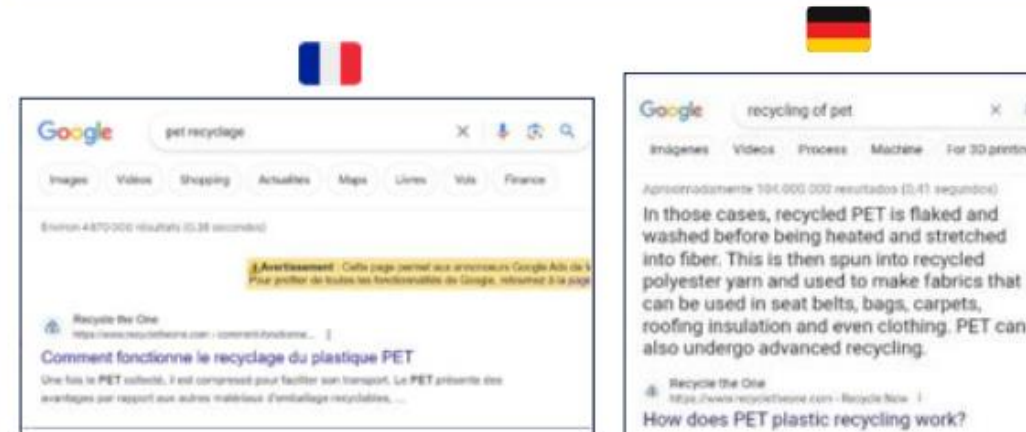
Google pet recyclage

Images Vidéos Shopping Actualités Maps Livres Vols Finance

Environ 4 870 000 résultats (0,38 secondes)

⚠ Avertissement : Cette page permet aux annonceurs Google Ads de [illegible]
Pour profiter de toutes les fonctionnalités de Google, retournez à la page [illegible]

Recycle the One
https://www.recycletheone.com › comment-fonctionne... ⋮

Comment fonctionne le recyclage du plastique PET

Une fois le PET collecté, il est compressé pour faciliter son transport. Le PET présente des avantages par rapport aux autres matériaux d'emballage recyclables, ...

Google recycling of pet

Imágenes Videos Process Machine For 3D printing

Aproximadamente 104.000.000 resultados (0,41 segundos)

In those cases, recycled PET is flaked and washed before being heated and stretched into fiber. This is then spun into recycled polyester yarn and used to make fabrics that can be used in seat belts, bags, carpets, roofing insulation and even clothing. PET can also undergo advanced recycling.

Recycle the One
https://www.recycletheone.com › Recycle Now ⋮

How does PET plastic recycling work?